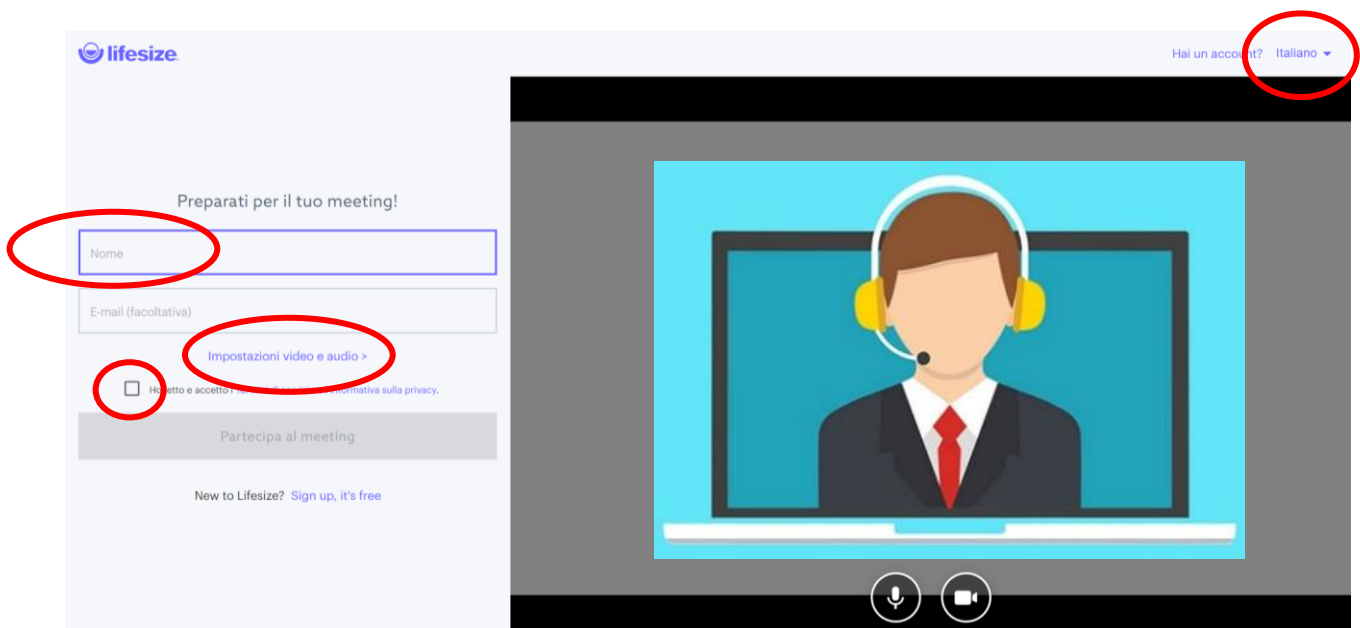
lifesize

Hai un account? Italiano

Preparati per il tuo meeting!

Nome

E-mail (facoltativa)

Impostazioni video e audio >

H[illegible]etto e accetto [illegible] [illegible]nformativa sulla privacy.

Partecipa al meeting

New to Lifesize? Sign up, it's free